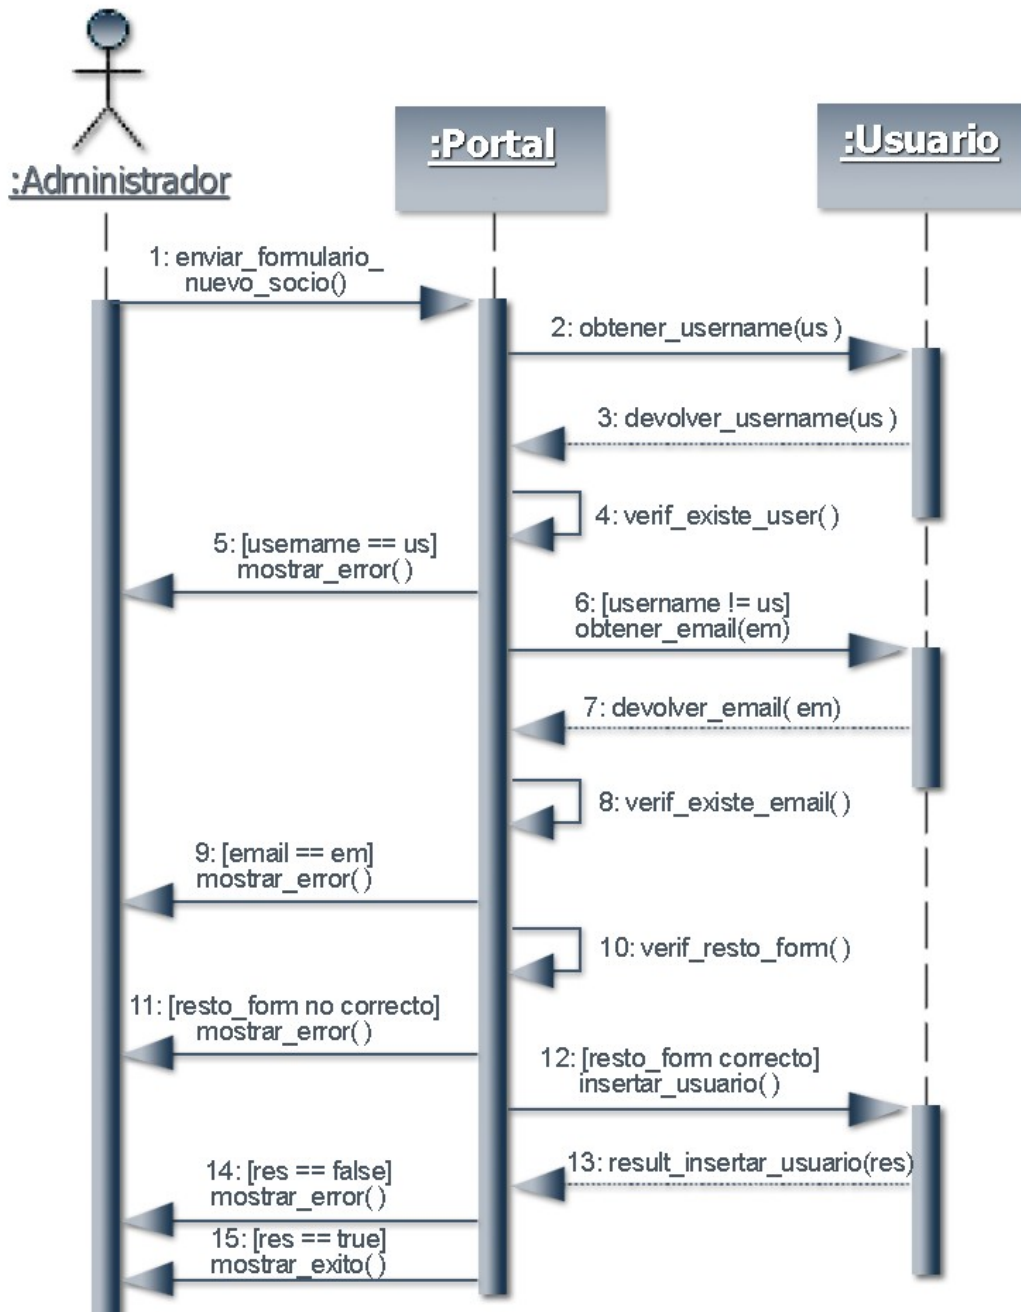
:Administrador

:Portal

:Usuario

1: enviar_formulario_ nuevo_socio()

2: obtener_username(us )

3: devolver_username(us )

4: verif_existe_user( )

5: [username == us] mostrar_error( )

6: [username != us] obtener_email(em)

7: devolver_email( em)

8: verif_existe_email( )

9: [email == em] mostrar_error( )

10: verif_resto_form( )

11: [resto_form no correcto] mostrar_error( )

12: [resto_form correcto] insertar_usuario( )

13: result_insertar_usuario(res)

14: [res == false] mostrar_error( )

15: [res == true] mostrar_exito( )